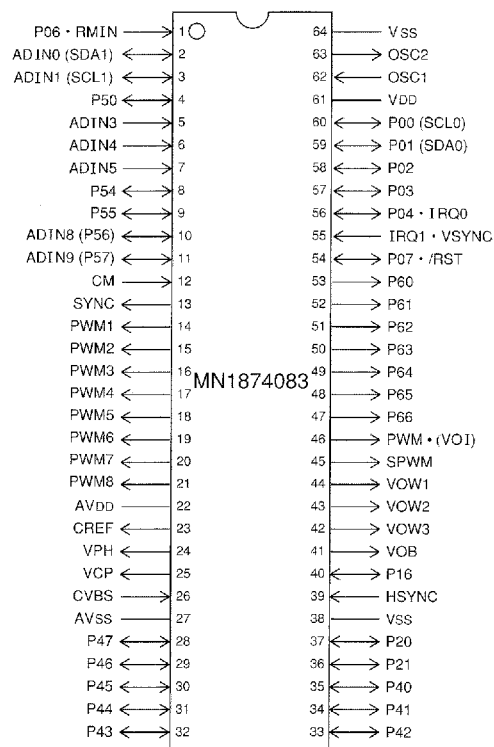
P06・RMIN 1
ADIN0 (SDA1) 2
ADIN1 (SCL1) 3
P50 4
ADIN3 5
ADIN4 6
ADIN5 7
P54 8
P55 9
ADIN8 (P56) 10
ADIN9 (P57) 11
CM 12
SYNC 13
PWM1 14
PWM2 15
PWM3 16
PWM4 17
PWM5 18
PWM6 19
PWM7 20
PWM8 21
AVDD 22
CREF 23
VPH 24
VCP 25
CVBS 26
AVSS 27
P47 28
P46 29
P45 30
P44 31
P43 32

MN1874083

64 VSS
63 OSC2
62 OSC1
61 VDD
60 P00 (SCL0)
59 P01 (SDA0)
58 P02
57 P03
56 P04・IRQ0
55 IRQ1・VSYNC
54 P07・/RST
53 P60
52 P61
51 P62
50 P63
49 P64
48 P65
47 P66
46 PWM・(VOI)
45 SPWM
44 VOW1
43 VOW2
42 VOW3
41 VOB
40 P16
39 HSYNC
38 VSS
37 P20
36 P21
35 P40
34 P41
33 P42